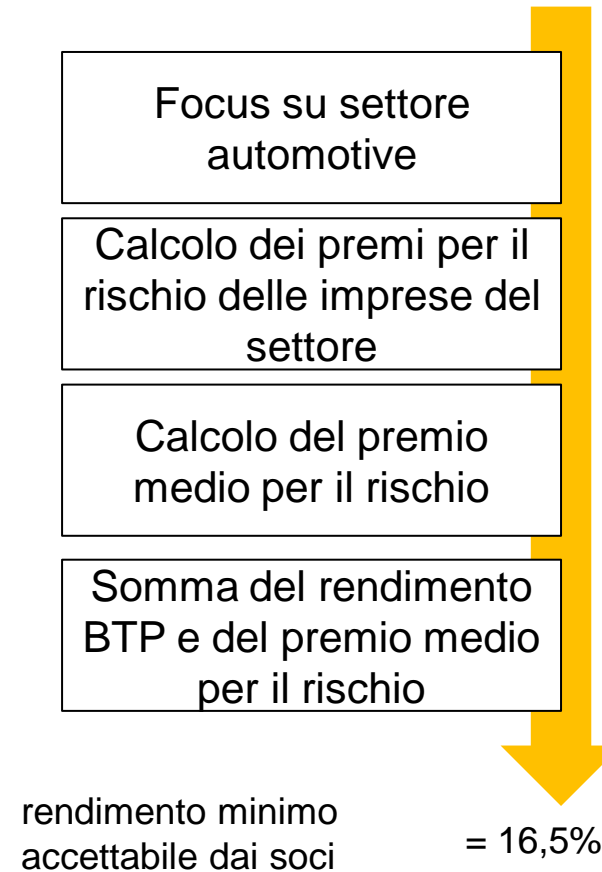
Focus su settore automotive

Calcolo dei premi per il rischio delle imprese del settore

Calcolo del premio medio per il rischio

Somma del rendimento BTP e del premio medio per il rischio

rendimento minimo accettabile dai soci

= 16,5%